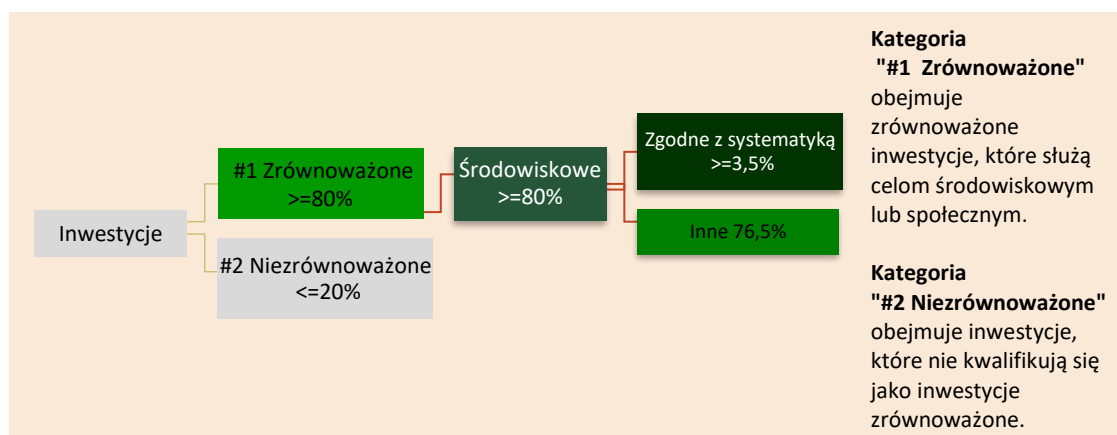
Inwestycje

#1 Zrównoważone >=80%

#2 Niezrównoważone <=20%

Środowiskowe >=80%

Zgodne z systematyką >=3,5%

Inne 76,5%

**Kategoria "#1 Zrównoważone"** obejmuje zrównoważone inwestycje, które służą celom środowiskowym lub społecznym.

**Kategoria "#2 Niezrównoważone"** obejmuje inwestycje, które nie kwalifikują się jako inwestycje zrównoważone.